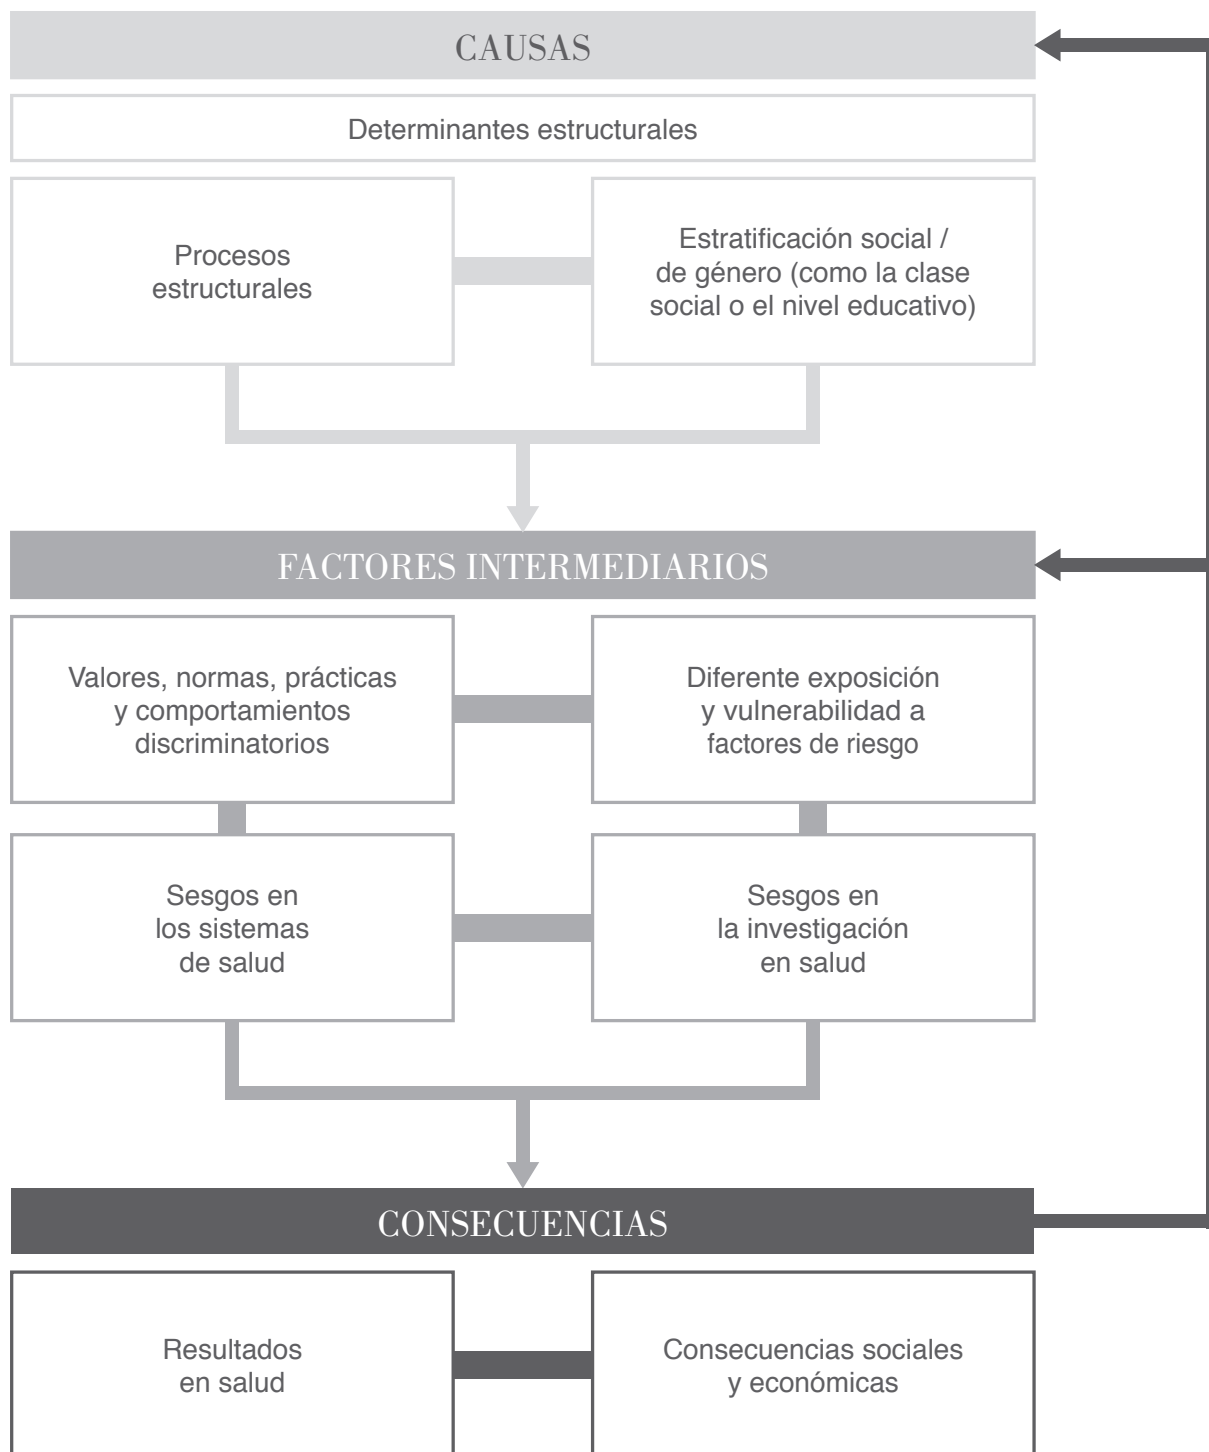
CAUSAS

Determinantes estructurales

Procesos estructurales

Estratificación social / de género (como la clase social o el nivel educativo)

FACTORES INTERMEDIARIOS

Valores, normas, prácticas y comportamientos discriminatorios

Diferente exposición y vulnerabilidad a factores de riesgo

Sesgos en los sistemas de salud

Sesgos en la investigación en salud

CONSECUENCIAS

Resultados en salud

Consecuencias sociales y económicas